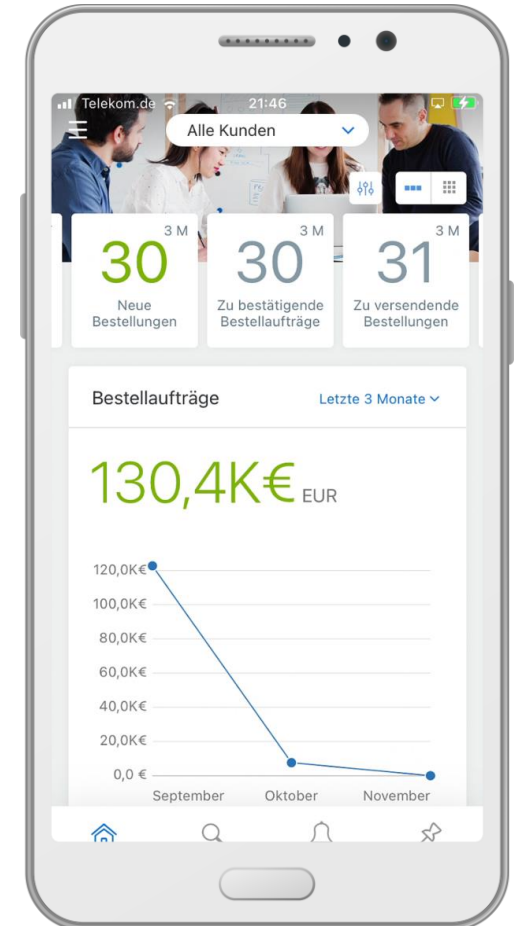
Telekom.de 21:46

Alle Kunden

3 M
30
Neue Bestellungen

3 M
30
Zu bestätigende Bestellaufträge

3 M
31
Zu versendende Bestellungen

Bestellaufträge

Letzte 3 Monate

130,4K€ EUR

120,0K€
100,0K€
80,0K€
60,0K€
40,0K€
20,0K€
0,0 €

September
Oktober
November